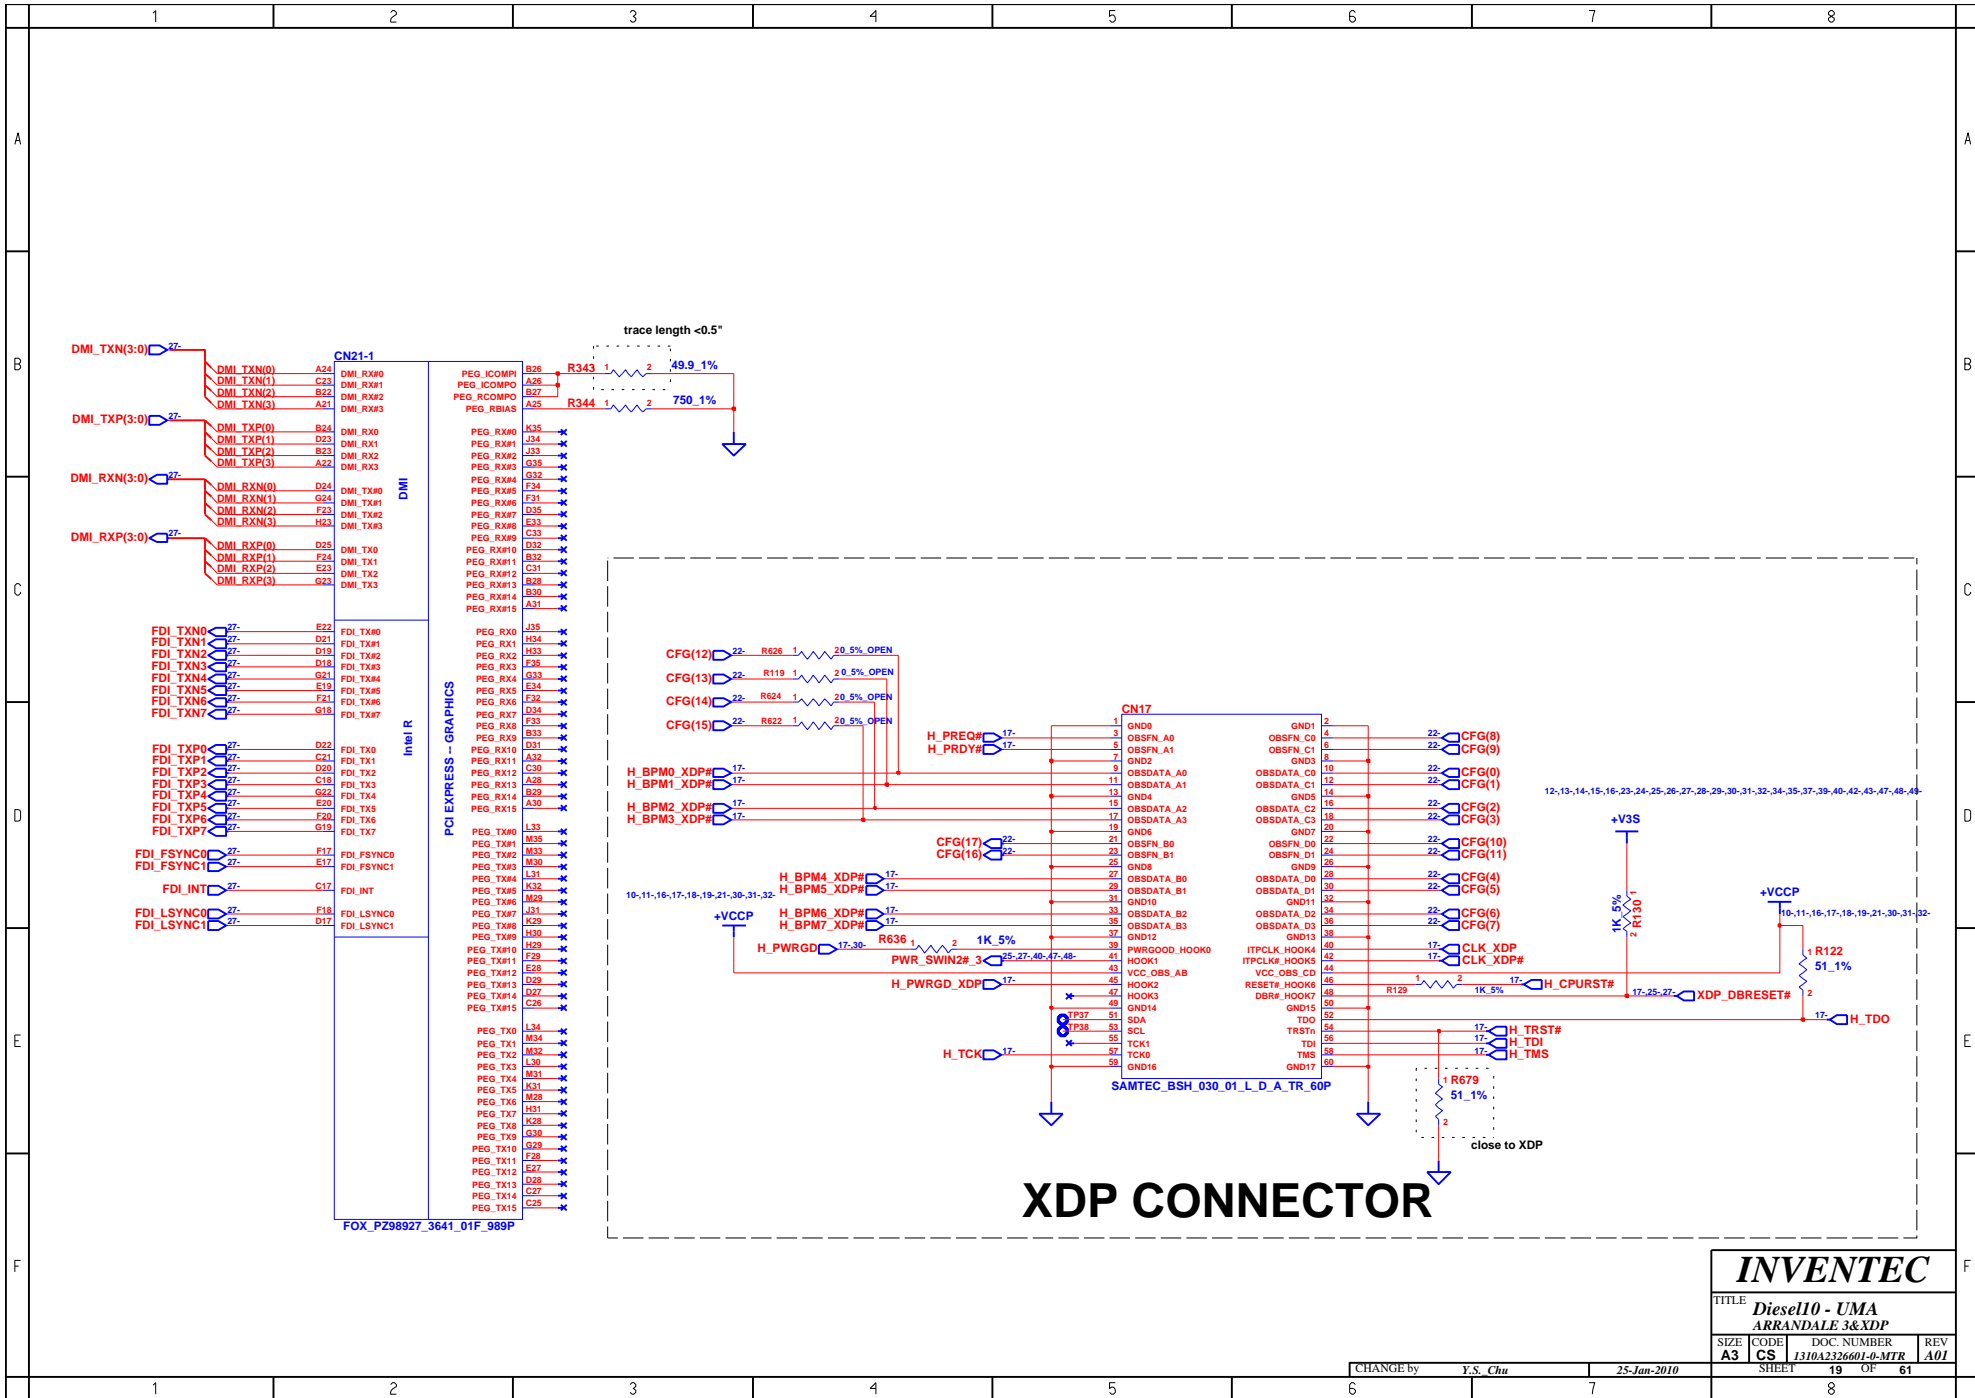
1 2 3 4 5 6 7 8

A B C D E F

trace length <0.5"

DMI_TXN(3:0) 27-
DMI_TXN(0) DMI_TXN(1) DMI_TXN(2) DMI_TXN(3)
DMI_TXP(3:0) 27-
DMI_TXP(0) DMI_TXP(1) DMI_TXP(2) DMI_TXP(3)
DMI_RXN(3:0) 27-
DMI_RXN(0) DMI_RXN(1) DMI_RXN(2) DMI_RXN(3)
DMI_RXP(3:0) 27-
DMI_RXP(0) DMI_RXP(1) DMI_RXP(2) DMI_RXP(3)

CN21-1
A24 C23 B22 A21 DMI_RX#0 DMI_RX#1 DMI_RX#2 DMI_RX#3
B24 D23 B23 A22 DMI_RX0 DMI_RX1 DMI_RX2 DMI_RX3
D24 G24 F23 H23 DMI_TX#0 DMI_TX#1 DMI_TX#2 DMI_TX#3
D25 F24 E23 G23 DMI_TX0 DMI_TX1 DMI_TX2 DMI_TX3
DMI

FDI_TXN0 FDI_TXN1 FDI_TXN2 FDI_TXN3 FDI_TXN4 FDI_TXN5 FDI_TXN6 FDI_TXN7 27-
E22 D21 D19 D18 G21 E19 F21 G18 FDI_TX#0 FDI_TX#1 FDI_TX#2 FDI_TX#3 FDI_TX#4 FDI_TX#5 FDI_TX#6 FDI_TX#7
FDI_TXP0 FDI_TXP1 FDI_TXP2 FDI_TXP3 FDI_TXP4 FDI_TXP5 FDI_TXP6 FDI_TXP7 27-
D22 C21 D20 C18 G22 E20 F20 G19 FDI_TX0 FDI_TX1 FDI_TX2 FDI_TX3 FDI_TX4 FDI_TX5 FDI_TX6 FDI_TX7
FDI_FSYNC0 FDI_FSYNC1 27- F17 E17 FDI_FSYNC0 FDI_FSYNC1
FDI_INT 27- C17 FDI_INT
FDI_LSYNC0 FDI_LSYNC1 27- F18 D17 FDI_LSYNC0 FDI_LSYNC1
Intel R
PCI EXPRESS -- GRAPHICS

PEG_ICOMPI PEG_ICOMPO PEG_RCOMPO PEG_RBIAS B26 A26 B27 A25
R343 1 2 49.9_1%
R344 1 2 750_1%
PEG_RX#0 ... PEG_RX#15: K35 J34 J33 G35 G32 F34 F31 D35 E33 C33 D32 B32 C31 B28 B30 A31
PEG_RX0 ... PEG_RX15: J35 H34 H33 F35 G33 E34 F32 D34 F33 B33 D31 A32 C30 A28 B29 A30
PEG_TX#0 ... PEG_TX#15: L33 M35 M33 M30 L31 K32 M29 J31 K29 H30 H29 F29 E28 D29 D27 C26
PEG_TX0 ... PEG_TX15: L34 M34 M32 L30 M31 K31 M28 H31 K28 G30 G29 F28 E27 D28 C27 C25
FOX_PZ98927_3641_01F_989P

CFG(12) 22- R626 1 2 0_5%_OPEN
CFG(13) 22- R119 1 2 0_5%_OPEN
CFG(14) 22- R624 1 2 0_5%_OPEN
CFG(15) 22- R622 1 2 0_5%_OPEN

CN17
H_PREQ# 17- H_PRDY# 17-
H_BPM0_XDP# H_BPM1_XDP# 17-
H_BPM2_XDP# H_BPM3_XDP# 17-
CFG(17) CFG(16) 22-
H_BPM4_XDP# H_BPM5_XDP# 17-
H_BPM6_XDP# H_BPM7_XDP# 17-
10-,11-,16-,17-,18-,19-,21-,30-,31-,32-
+VCCP
H_PWRGD 17-,30- R636 1 2 1K_5%
PWR_SWIN2#_3 25-,27-,40-,47-,48-
H_PWRGD_XDP 17-
TP37 TP38
H_TCK 17-

1 GND0 3 OBSFN_A0 5 OBSFN_A1 7 GND2 9 OBSDATA_A0 11 OBSDATA_A1 13 GND4 15 OBSDATA_A2 17 OBSDATA_A3 19 GND6 21 OBSFN_B0 23 OBSFN_B1 25 GND8 27 OBSDATA_B0 29 OBSDATA_B1 31 GND10 33 OBSDATA_B2 35 OBSDATA_B3 37 GND12 39 PWRGOOD_HOOK0 41 HOOK1 43 VCC_OBS_AB 45 HOOK2 47 HOOK3 49 GND14 51 SDA 53 SCL 55 TCK1 57 TCK0 59 GND16
GND1 2 OBSFN_C0 4 OBSFN_C1 6 GND3 8 OBSDATA_C0 10 OBSDATA_C1 12 GND5 14 OBSDATA_C2 16 OBSDATA_C3 18 GND7 20 OBSFN_D0 22 OBSFN_D1 24 GND9 26 OBSDATA_D0 28 OBSDATA_D1 30 GND11 32 OBSDATA_D2 34 OBSDATA_D3 36 GND13 38 ITPCLK_HOOK4 40 ITPCLK#_HOOK5 42 VCC_OBS_CD 44 RESET#_HOOK6 46 DBR#_HOOK7 48 GND15 50 TDO 52 TRSTn 54 TDI 56 TMS 58 GND17 60
SAMTEC_BSH_030_01_L_D_A_TR_60P

22- CFG(8) CFG(9) CFG(0) CFG(1) CFG(2) CFG(3) CFG(10) CFG(11) CFG(4) CFG(5) CFG(6) CFG(7)
17- CLK_XDP CLK_XDP#
R129 1 2 1K_5% 17- H_CPURST#
17-,25-,27- XDP_DBRESET#
17- H_TDO
17- H_TRST# H_TDI H_TMS
12-,13-,14-,15-,16-,23-,24-,25-,26-,27-,28-,29-,30-,31-,32-,34-,35-,37-,39-,40-,42-,43-,47-,48-,49-
+V3S 1K_5% R130 1 2
+VCCP 10-,11-,16-,17-,18-,19-,21-,30-,31-,32-
1 R122 51_1% 2
1 R679 51_1% 2
close to XDP

XDP CONNECTOR

INVENTEC
TITLE Diesel10 - UMA
ARRANDALE 3&XDP
SIZE A3 CODE CS DOC. NUMBER 1310A2326601-0-MTR REV A01
CHANGE by Y.S._Chu 25-Jan-2010 SHEET 19 OF 61